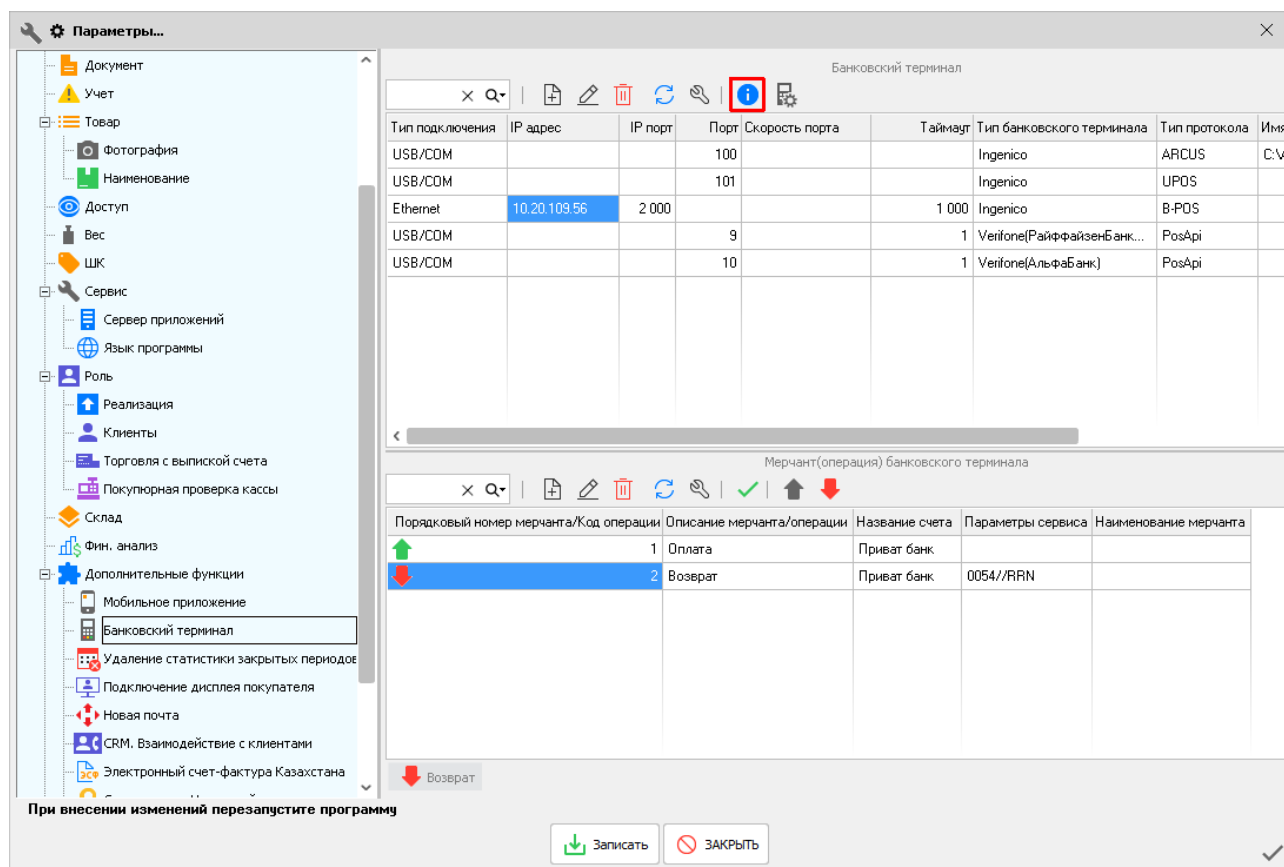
Параметры...

Документ
Учет
Товар
Фотография
Наименование
Доступ
Вес
ШК
Сервис
Сервер приложений
Язык программы
Роль
Реализация
Клиенты
Торговля с выпиской счета
Покупюрная проверка кассы
Склад
Фин. анализ
Дополнительные функции
Мобильное приложение
Банковский терминал
Удаление статистики закрытых периодов
Подключение дисплея покупателя
Новая почта
CRM. Взаимодействие с клиентами
Электронный счет-фактура Казахстана
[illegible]

Банковский терминал

| Тип подключения | IP адрес | IP порт | Порт | Скорость порта | Таймаут | Тип банковского терминала | Тип протокола | Имя |
|---|---|---|---|---|---|---|---|---|
| USB/COM | | | 100 | | | Ingenico | ARCUS | C:\ |
| USB/COM | | | 101 | | | Ingenico | UPOS | |
| Ethernet | 10.20.109.56 | 2 000 | | | 1 000 | Ingenico | B-POS | |
| USB/COM | | | 9 | | 1 | Verifone(РайффайзенБанк... | PosApi | |
| USB/COM | | | 10 | | 1 | Verifone(АльфаБанк) | PosApi | |

Мерчант(операция) банковского терминала

| Порядковый номер мерчанта/Код операции | Описание мерчанта/операции | Название счета | Параметры сервиса | Наименование мерчанта |
|---|---|---|---|---|
| 1 | Оплата | Приват банк | | |
| 2 | Возврат | Приват банк | 0054//RRN | |

Возврат

При внесении изменений перезапустите программу

Записать
ЗАКРЫТЬ